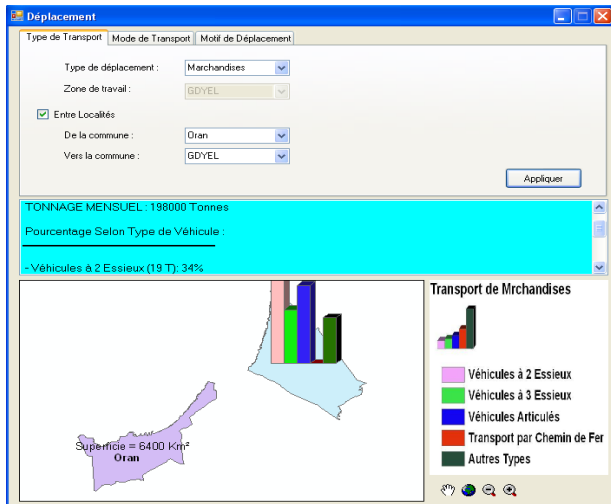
Déplacement

Type de Transport | Mode de Transport | Motif de Déplacement

Type de déplacement : Marchandises

Zone de travail : GDYEL

Entre Localités

De la commune : Oran

Vers la commune : GDYEL

Appliquer

TONNAGE MENSUEL : 198000 Tonnes

Pourcentage Selon Type de Véhicule :

- Véhicules à 2 Essieux (19 T): 34%

Superficie = 6400 Km²
Oran

Transport de Mrchandises

Véhicules à 2 Essieux
Véhicules à 3 Essieux
Véhicules Articulés
Transport par Chemin de Fer
Autres Types